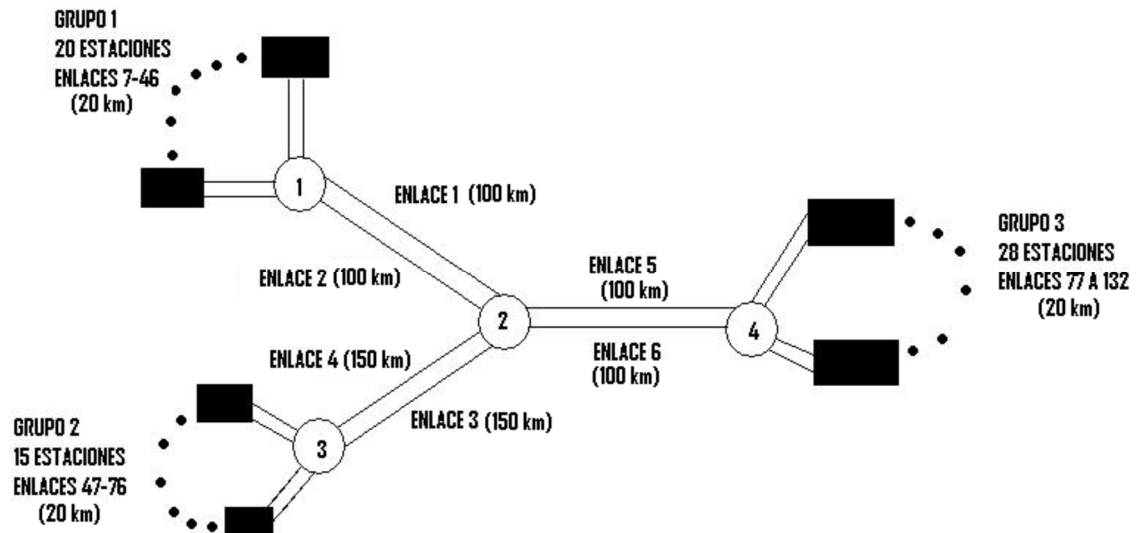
GRUPO 1
20 ESTACIONES
ENLACES 7-46
(20 km)

1

ENLACE 1 (100 km)

ENLACE 2 (100 km)

GRUPO 3
28 ESTACIONES
ENLACES 77 A 132
(20 km)

ENLACE 5
(100 km)

2

4

ENLACE 6
(100 km)

ENLACE 4 (150 km)

ENLACE 3 (150 km)

GRUPO 2
15 ESTACIONES
ENLACES 47-76
(20 km)

3